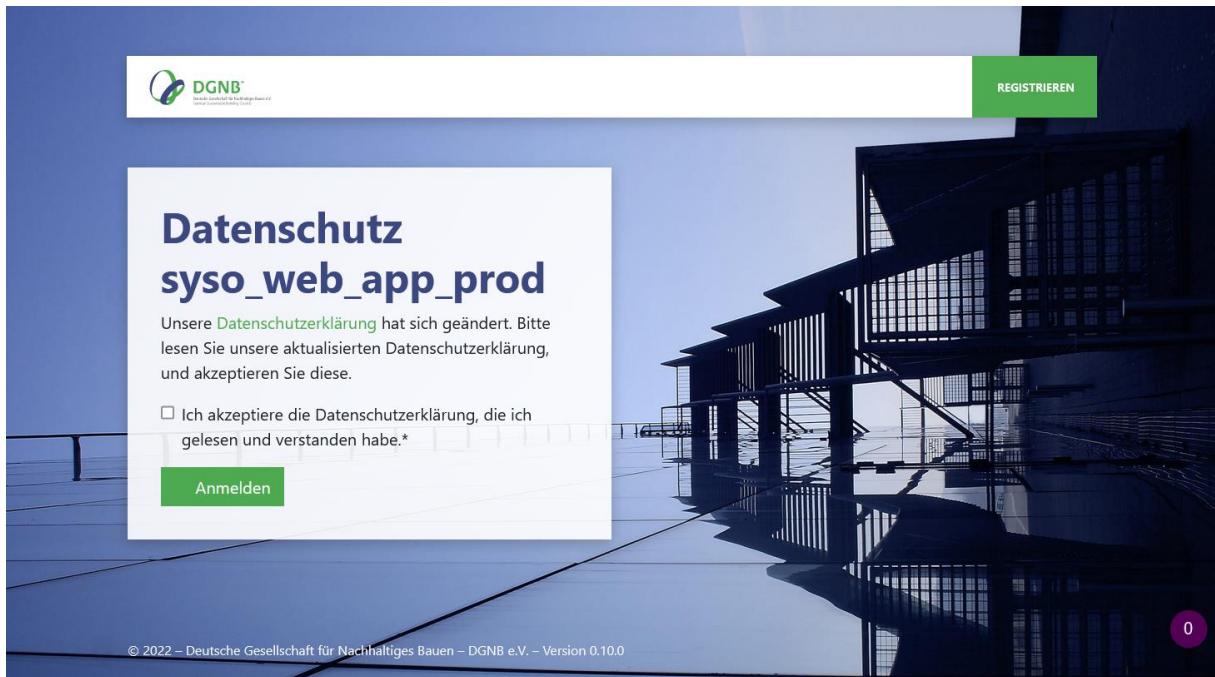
DGNB
Deutsche Gesellschaft für Nachhaltiges Bauen e.V.
German Sustainable Building Council

REGISTRIEREN

Datenschutz syso_web_app_prod

Unsere Datenschutzerklärung hat sich geändert. Bitte lesen Sie unsere aktualisierten Datenschutzerklärung, und akzeptieren Sie diese.

☐ Ich akzeptiere die Datenschutzerklärung, die ich gelesen und verstanden habe.*

Anmelden

© 2022 – Deutsche Gesellschaft für Nachhaltiges Bauen – DGNB e.V. – Version 0.10.0

0